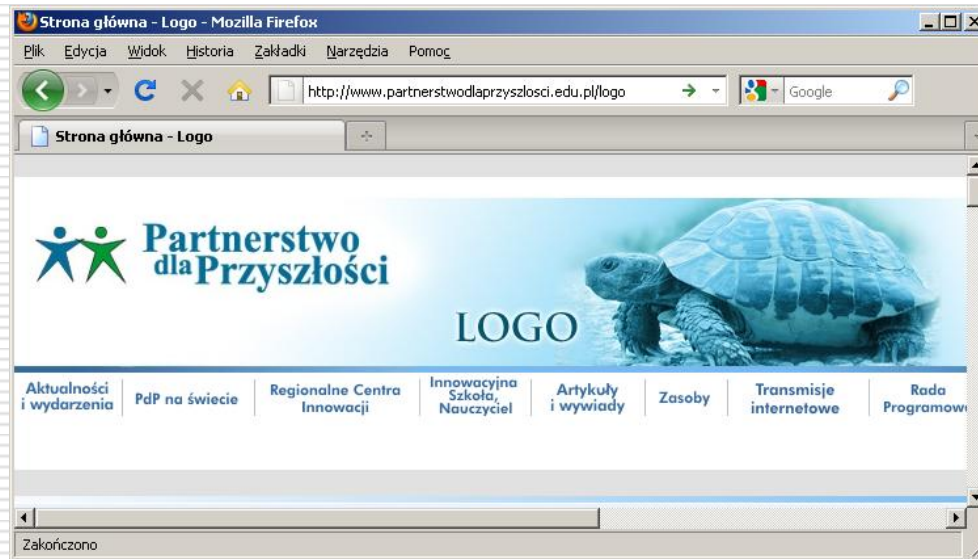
Strona główna - Logo - Mozilla Firefox

Plik Edycja Widok Historia Zakładki Narzędzia Pomoc

http://www.partnerstwodlaprzyszlosci.edu.pl/logo

Google

Strona główna - Logo

Partnerstwo dla Przyszłości

LOGO

Aktualności i wydarzenia | PdP na świecie | Regionalne Centra Innowacji | Innowacyjna Szkoła, Nauczyciel | Artykuły i wywiady | Zasoby | Transmisje internetowe | Rada Programow

Zakończono